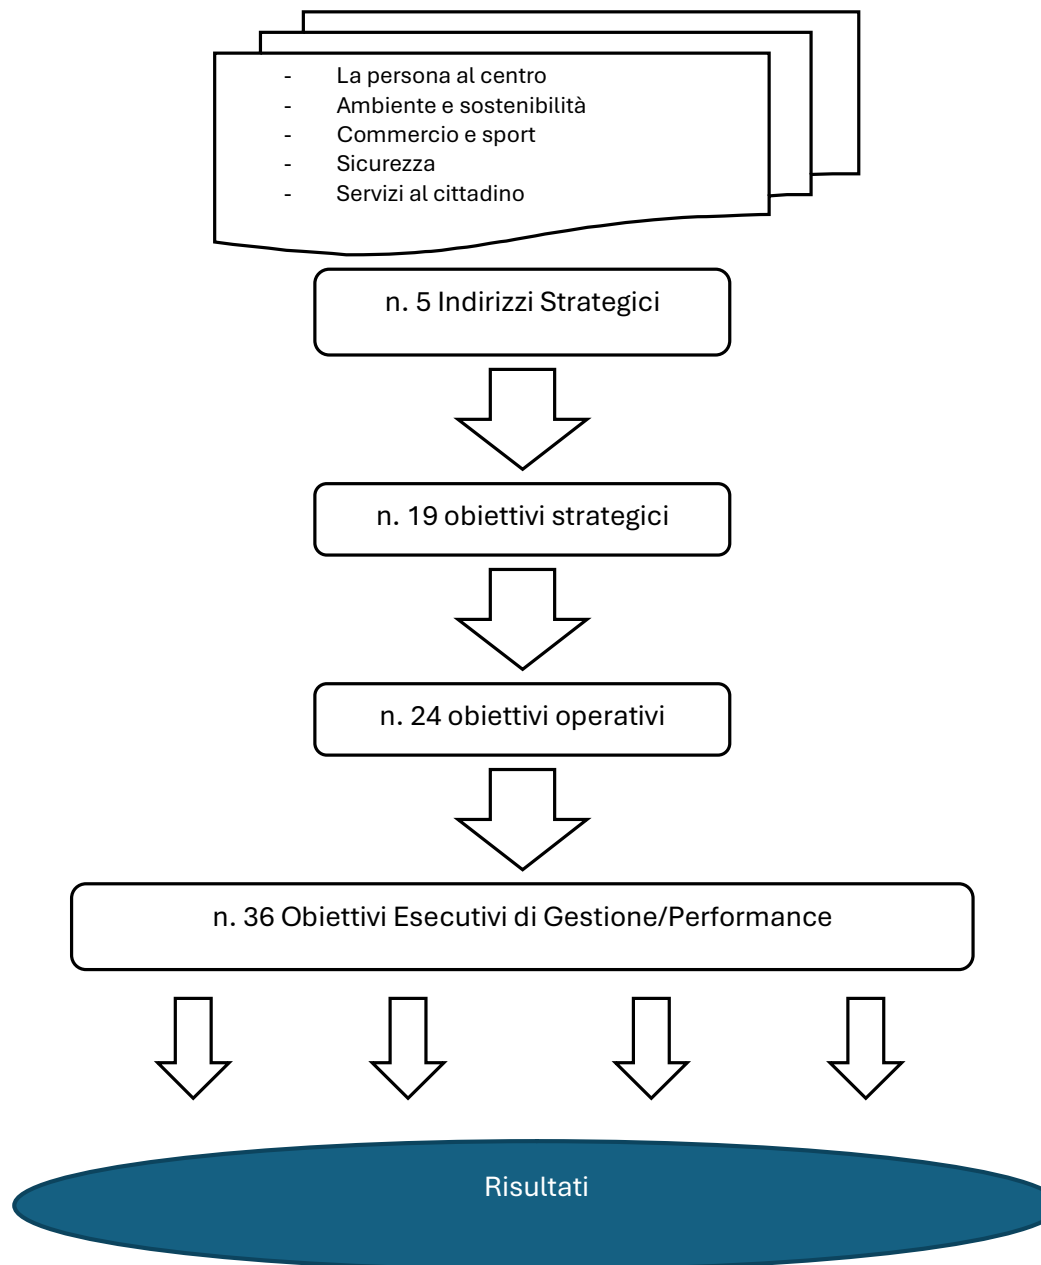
- La persona al centro
- Ambiente e sostenibilità
- Commercio e sport
- Sicurezza
- Servizi al cittadino

n. 5 Indirizzi Strategici

n. 19 obiettivi strategici

n. 24 obiettivi operativi

n. 36 Obiettivi Esecutivi di Gestione/Performance

Risultati